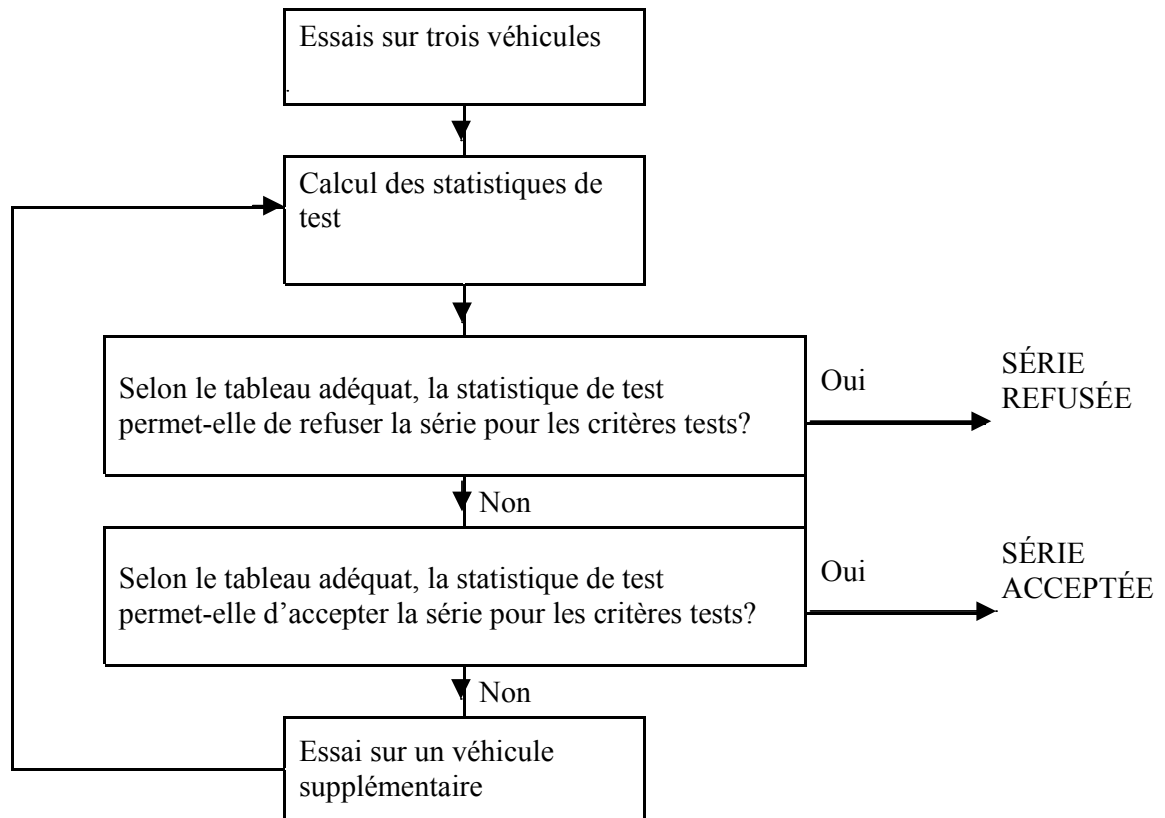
Essais sur trois véhicules

Calcul des statistiques de test

Selon le tableau adéquat, la statistique de test permet-elle de refuser la série pour les critères tests?

Oui

SÉRIE REFUSÉE

Non

Selon le tableau adéquat, la statistique de test permet-elle d'accepter la série pour les critères tests?

Oui

SÉRIE ACCEPTÉE

Non

Essai sur un véhicule supplémentaire